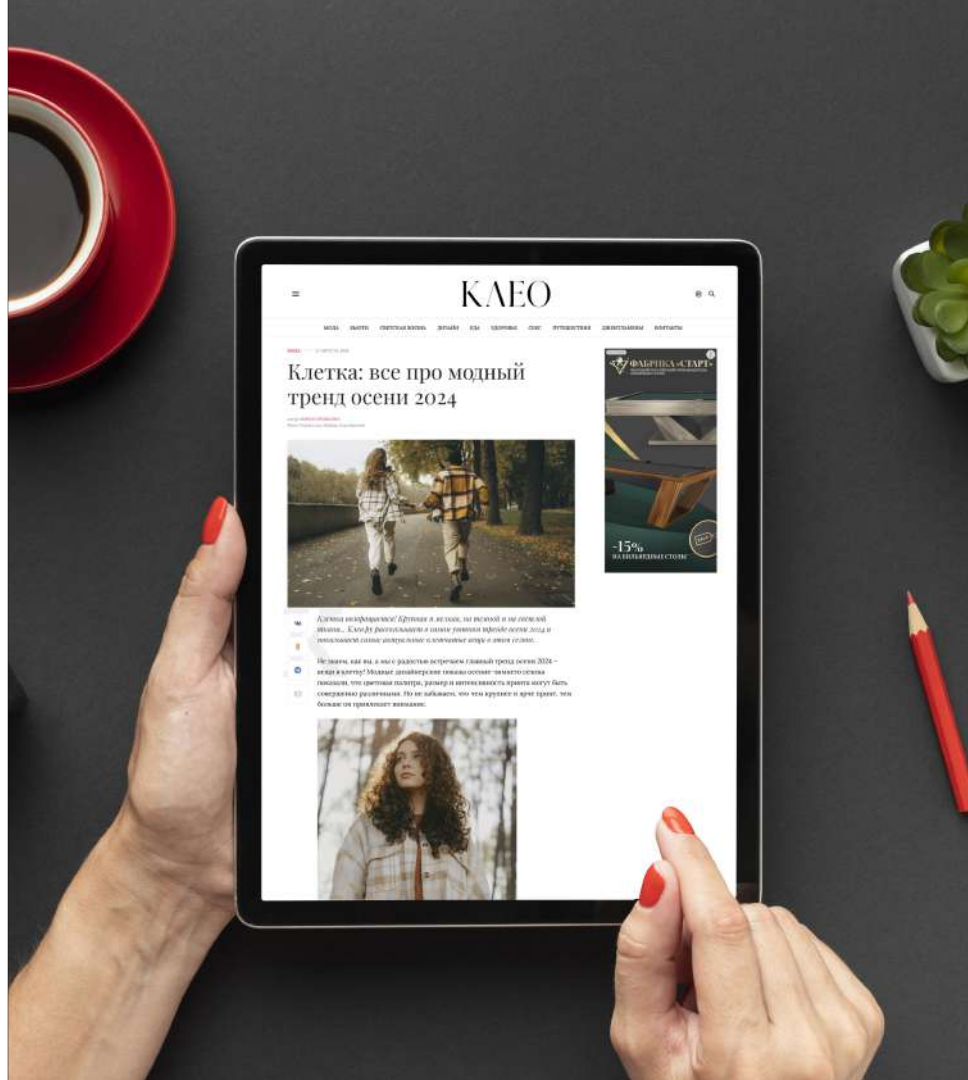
KAEO

МОДА БЬЮТИ СВЕТСКАЯ ЖИЗНЬ ДИЗАЙН ЕДА ЗДОРОВЬЕ СЕКС ПУТЕШЕСТВИЯ ДЖЕНТЛЬМЕНЫ КОНТАКТЫ

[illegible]

Клетка: все про модный тренд осени 2024

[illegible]

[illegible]

Клетка возвращается! Крупная и мелкая, на твиде и не гладкой ткани... Клео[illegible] рассказывает о самом уютном тренде осени 2024 и показывает самые актуальные клетчатые вещи в этом сезоне.

Не знаем, как вы, а мы с радостью встречаем главный тренд осени 2024 – вещи в клетку! Модные дизайнерские показы осенне-зимнего сезона показали, что цветовая палитра, размер и интенсивность принта могут быть совершенно различными. Но не забываем, что чем крупнее и ярче принт, тем больше он привлекает внимание.

ФАБРИКА «СТАРТ»

-15%
НА БИЛЬЯРДНЫЕ СТОЛЫ